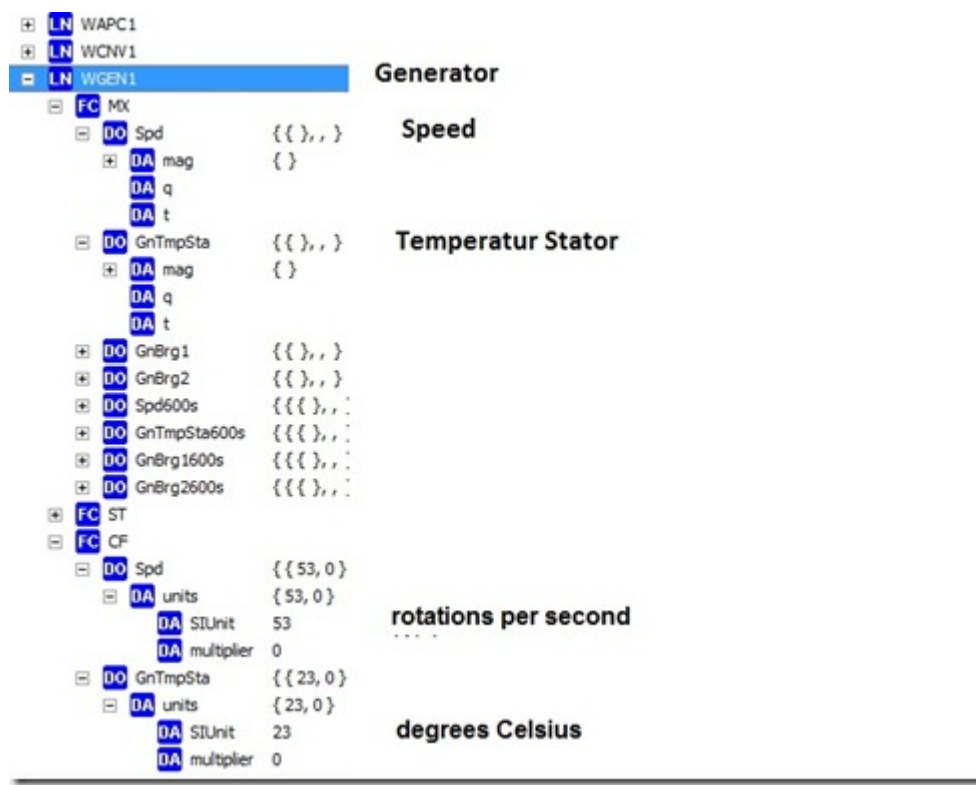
LN WAPC1
LN WCNV1
LN WGEN1 Generator
FC MX
DO Spd {{ },, } Speed
DA mag { }
DA q
DA t
DO GnTmpSta {{ },, } Temperatur Stator
DA mag { }
DA q
DA t
DO GnBrg1 {{ },, }
DO GnBrg2 {{ },, }
DO Spd600s {{{ },, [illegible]
DO GnTmpSta600s {{{ },, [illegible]
DO GnBrg1600s {{{ },, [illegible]
DO GnBrg2600s {{{ },, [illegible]
FC ST
FC CF
DO Spd {{53, 0}
DA units {53, 0}
DA SIUnit 53 rotations per second
DA multiplier 0
DO GnTmpSta {{23, 0}
DA units {23, 0}
DA SIUnit 23 degrees Celsius
DA multiplier 0